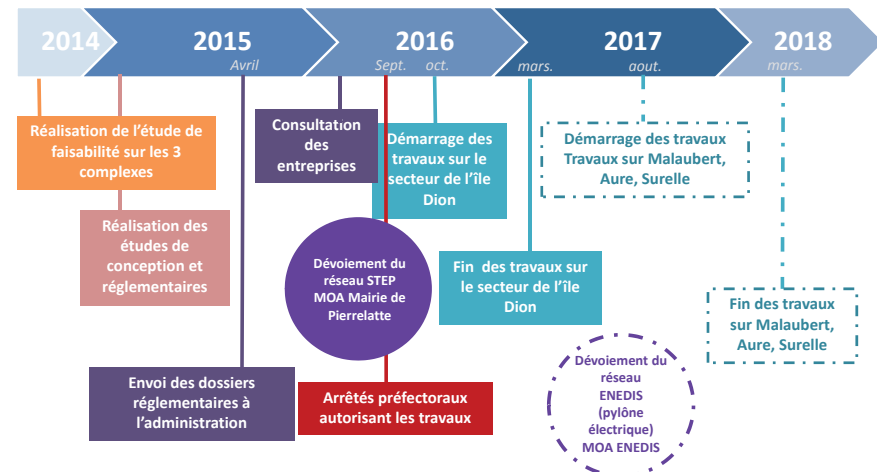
2014
2015
Avril
2016
Sept.
oct.
2017
mars.
aout.
2018
mars.

Réalisation de l'étude de faisabilité sur les 3 complexes

Réalisation des études de conception et réglementaires

Consultation des entreprises

Démarrage des travaux sur le secteur de l'île Dion

Démarrage des travaux Travaux sur Malaubert, Aure, Surelle

Dévoiement du réseau STEP MOA Mairie de Pierrelatte

Fin des travaux sur le secteur de l'île Dion

Fin des travaux sur Malaubert, Aure, Surelle

Dévoiement du réseau ENEDIS (pylône électrique) MOA ENEDIS

Envoi des dossiers réglementaires à l'administration

Arrêtés préfectoraux autorisant les travaux